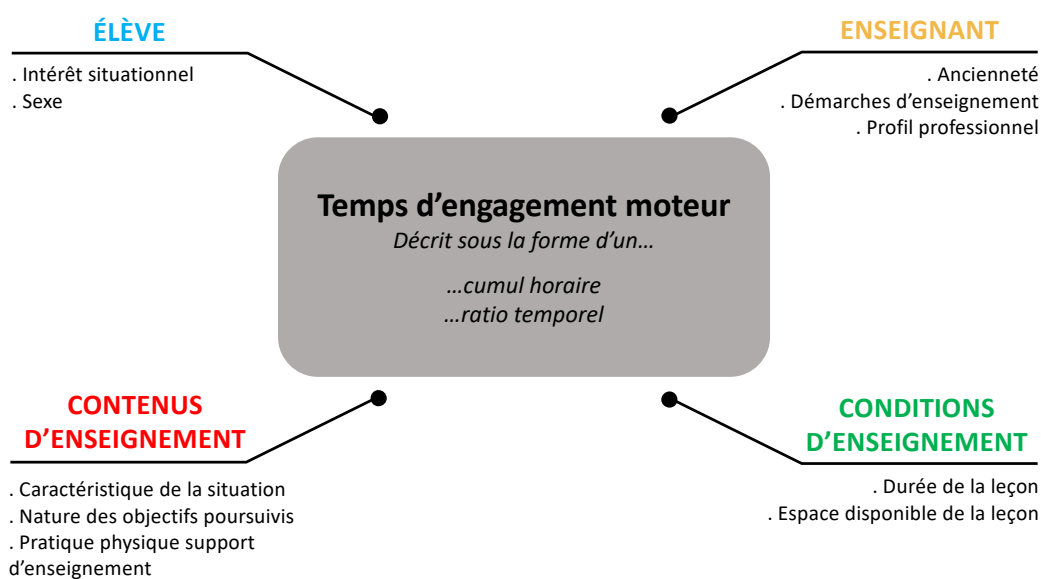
ÉLÈVE

. Intérêt situationnel
. Sexe

ENSEIGNANT

. Ancienneté
. Démarches d'enseignement
. Profil professionnel

Temps d'engagement moteur
Décrit sous la forme d'un…

…cumul horaire
…ratio temporel

CONTENUS D'ENSEIGNEMENT

. Caractéristique de la situation
. Nature des objectifs poursuivis
. Pratique physique support d'enseignement

CONDITIONS D'ENSEIGNEMENT

. Durée de la leçon
. Espace disponible de la leçon